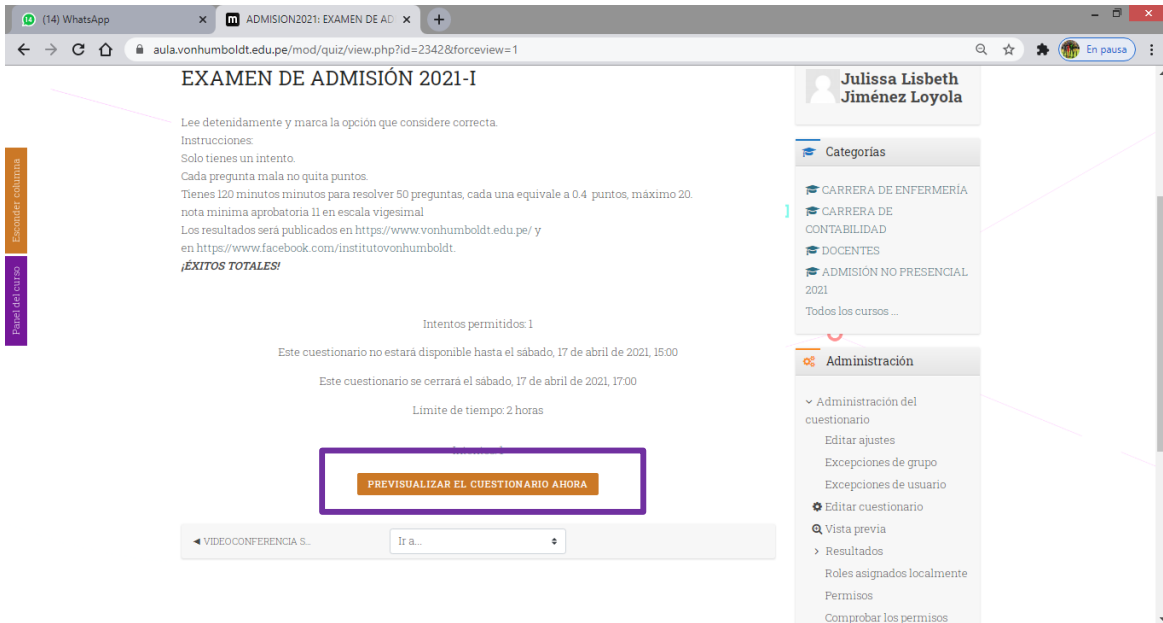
(14) WhatsApp
ADMISION2021: EXAMEN DE AD
aula.vonhumboldt.edu.pe/mod/quiz/view.php?id=2342&forceview=1
En pausa

Esconder columna
Panel del curso

EXAMEN DE ADMISIÓN 2021-I

Lee detenidamente y marca la opción que considere correcta.
Instrucciones:
Solo tienes un intento.
Cada pregunta mala no quita puntos.
Tienes 120 minutos minutos para resolver 50 preguntas, cada una equivale a 0.4 puntos, máximo 20.
nota minima aprobatoria 11 en escala vigesimal
Los resultados será publicados en https://www.vonhumboldt.edu.pe/ y
en https://www.facebook.com/institutovonhumboldt.
¡ÉXITOS TOTALES!

Intentos permitidos: 1

Este cuestionario no estará disponible hasta el sábado, 17 de abril de 2021, 15:00

Este cuestionario se cerrará el sábado, 17 de abril de 2021, 17:00

Límite de tiempo: 2 horas

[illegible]

PREVISUALIZAR EL CUESTIONARIO AHORA

◄ VIDEOCONFERENCIA S...
Ir a...

Julissa Lisbeth Jiménez Loyola

Categorías
CARRERA DE ENFERMERÍA
CARRERA DE CONTABILIDAD
DOCENTES
ADMISIÓN NO PRESENCIAL 2021
Todos los cursos ...

Administración
Administración del cuestionario
Editar ajustes
Excepciones de grupo
Excepciones de usuario
Editar cuestionario
Vista previa
Resultados
Roles asignados localmente
Permisos
Comprobar los permisos